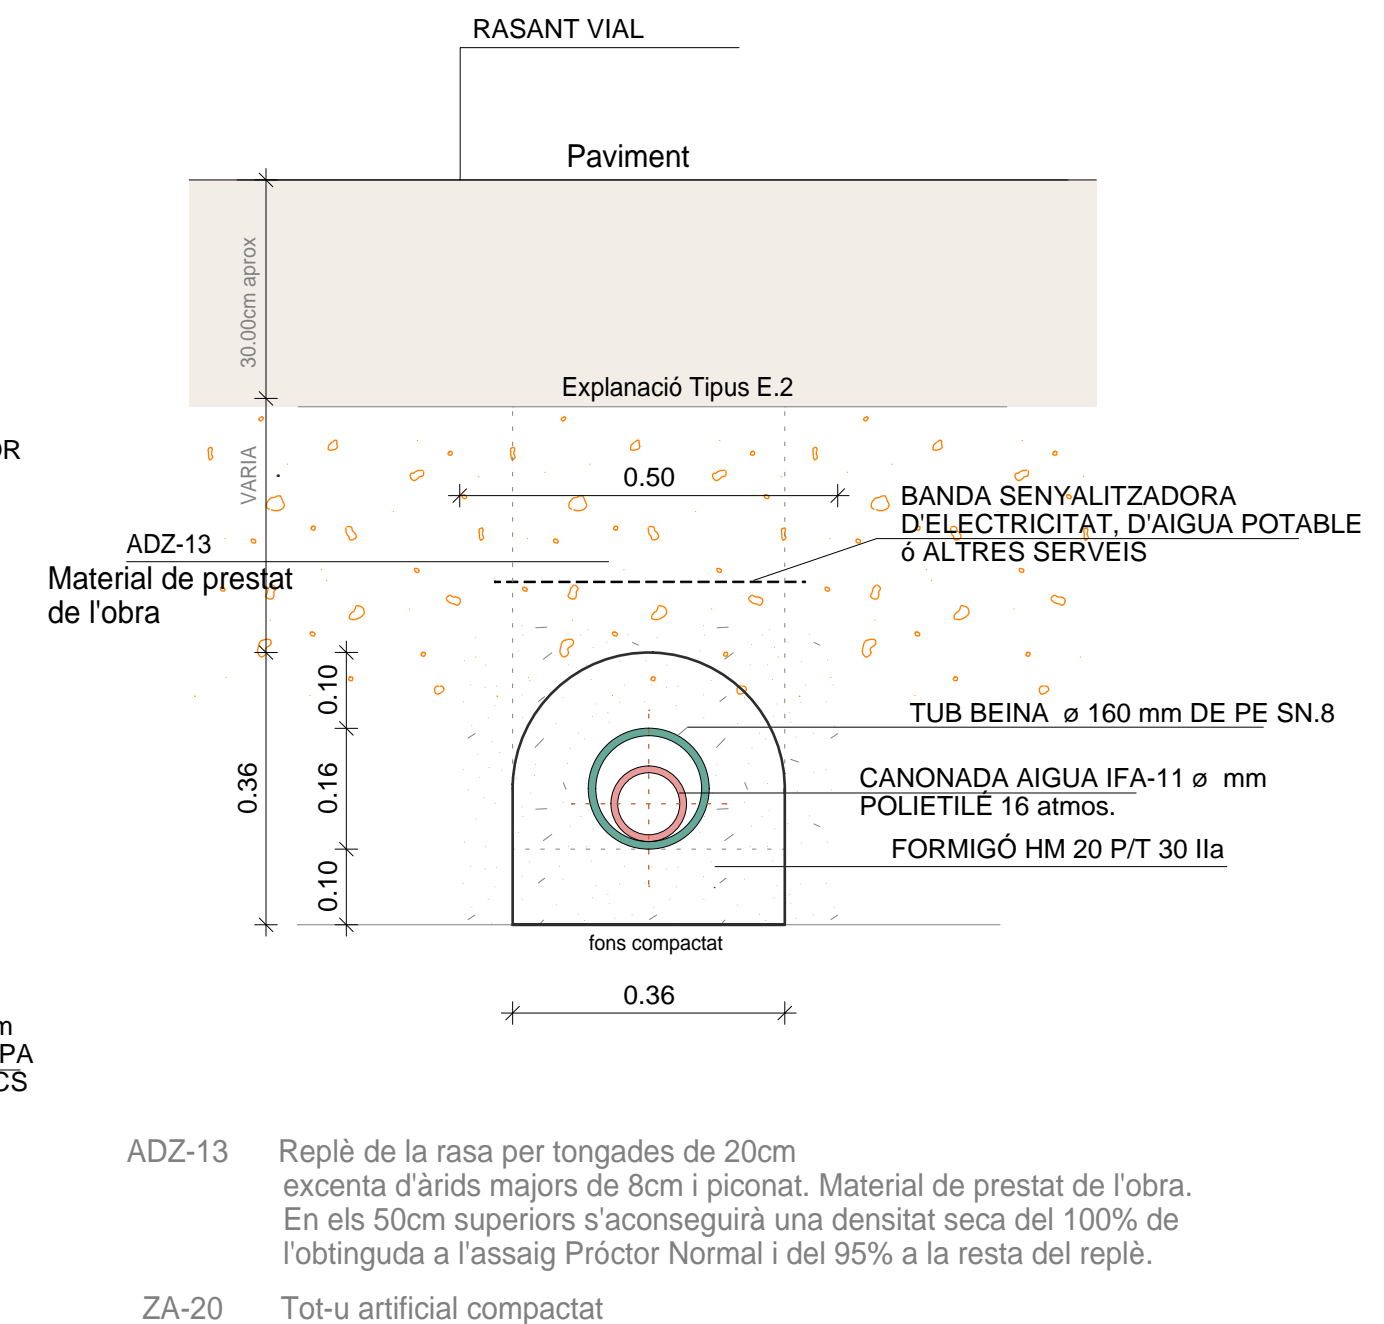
RASANT VIAL

Paviment

30.00cm aprox

Explanació Tipus E.2

OR

VARIA

0.50

BANDA SENYALITZADORA
D'ELECTRICITAT, D'AIGUA POTABLE
ó ALTRES SERVEIS

ADZ-13
Material de prestat
de l'obra

0.10
0.16
0.10
0.36

TUB BEINA ø 160 mm DE PE SN.8

CANONADA AIGUA IFA-11 ø mm
POLIETILÈ 16 atmos.

FORMIGÓ HM 20 P/T 30 IIa

fons compactat

0.36

m
PA
CS

ADZ-13 Replè de la rasa per tongades de 20cm excenta d'àrids majors de 8cm i piconat. Material de prestat de l'obra. En els 50cm superiors s'aconseguirà una densitat seca del 100% de l'obtinguda a l'assaig Próctor Normal i del 95% a la resta del replè.

ZA-20 Tot-u artificial compactat